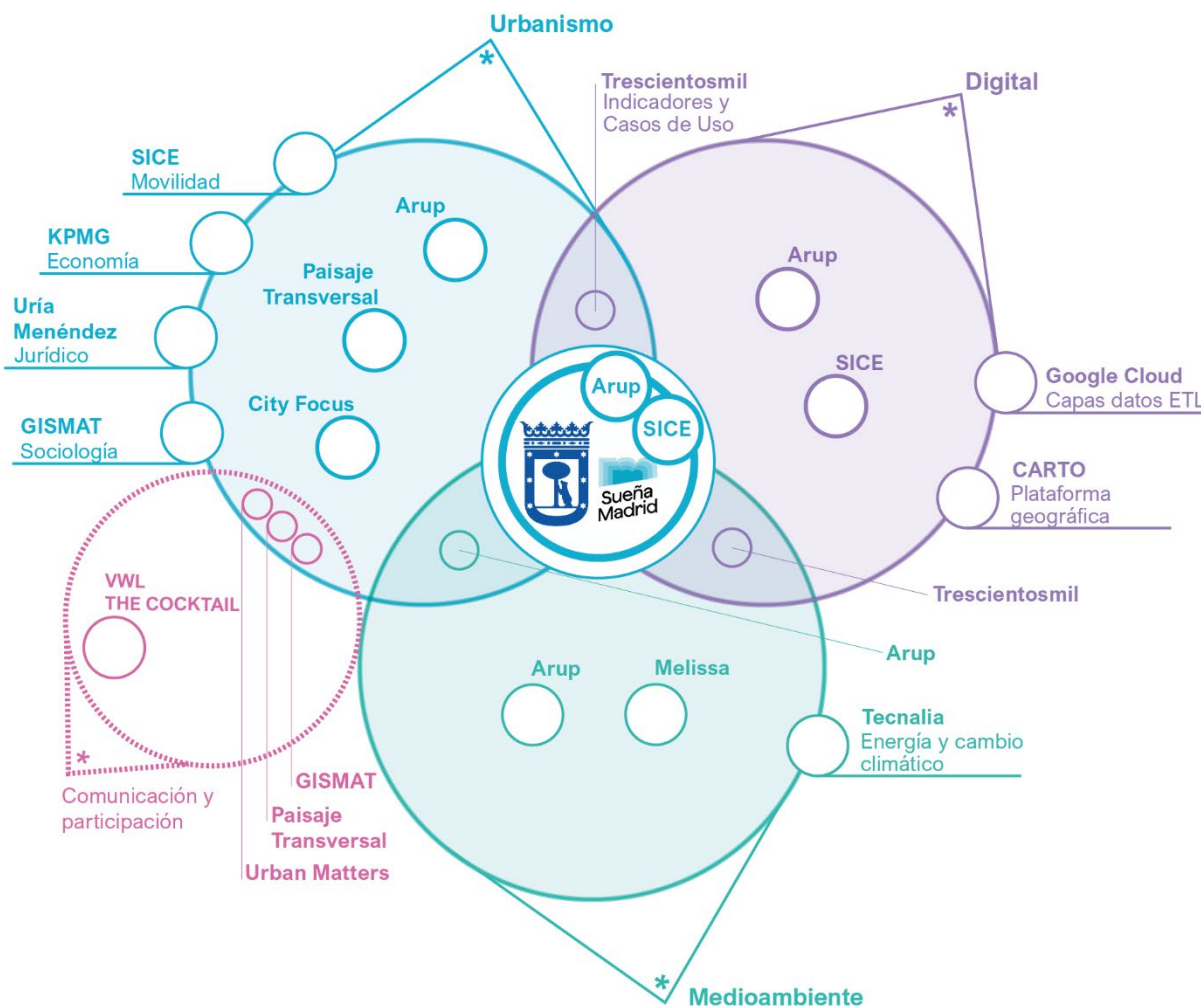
Urbanismo

*

Trescientosmil
Indicadores y Casos de Uso

Digital

*

SICE
Movilidad

KPMG
Economía

Uría Menéndez
Jurídico

GISMAT
Sociología

Arup

Paisaje Transversal

City Focus

Arup

SICE

Arup

SICE

Sueña Madrid

Google Cloud
Capas datos ETL

CARTO
Plataforma geográfica

Trescientosmil

Arup

VWL
THE COCKTAIL

Arup

Melissa

Tecnalia
Energía y cambio climático

*

Comunicación y participación

GISMAT

Paisaje Transversal

Urban Matters

*

Medioambiente